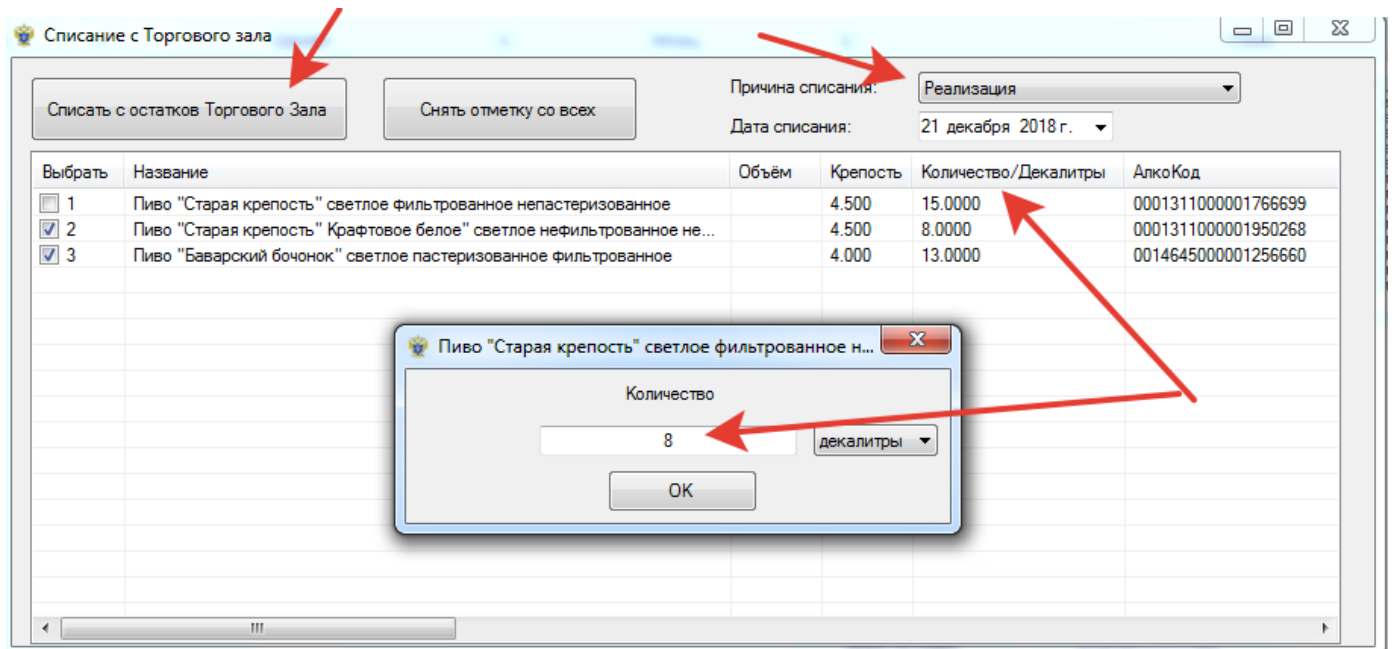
Списание с Торгового зала

Списать с остатков Торгового Зала

Снять отметку со всех

Причина списания: Реализация

Дата списания: 21 декабря 2018 г.

| Выбрать | Название | Объём | Крепость | Количество/Декалитры | АлкоКод |
|---|---|---|---|---|---|
| 1 | Пиво "Старая крепость" светлое фильтрованное непастеризованное | | 4.500 | 15.0000 | 0001311000001766699 |
| 2 | Пиво "Старая крепость" Крафтовое белое" светлое нефильтрованное не... | | 4.500 | 8.0000 | 0001311000001950268 |
| 3 | Пиво "Баварский бочонок" светлое пастеризованное фильтрованное | | 4.000 | 13.0000 | 0014645000001256660 |

Пиво "Старая крепость" светлое фильтрованное н...

Количество

8

декалитры

OK

III